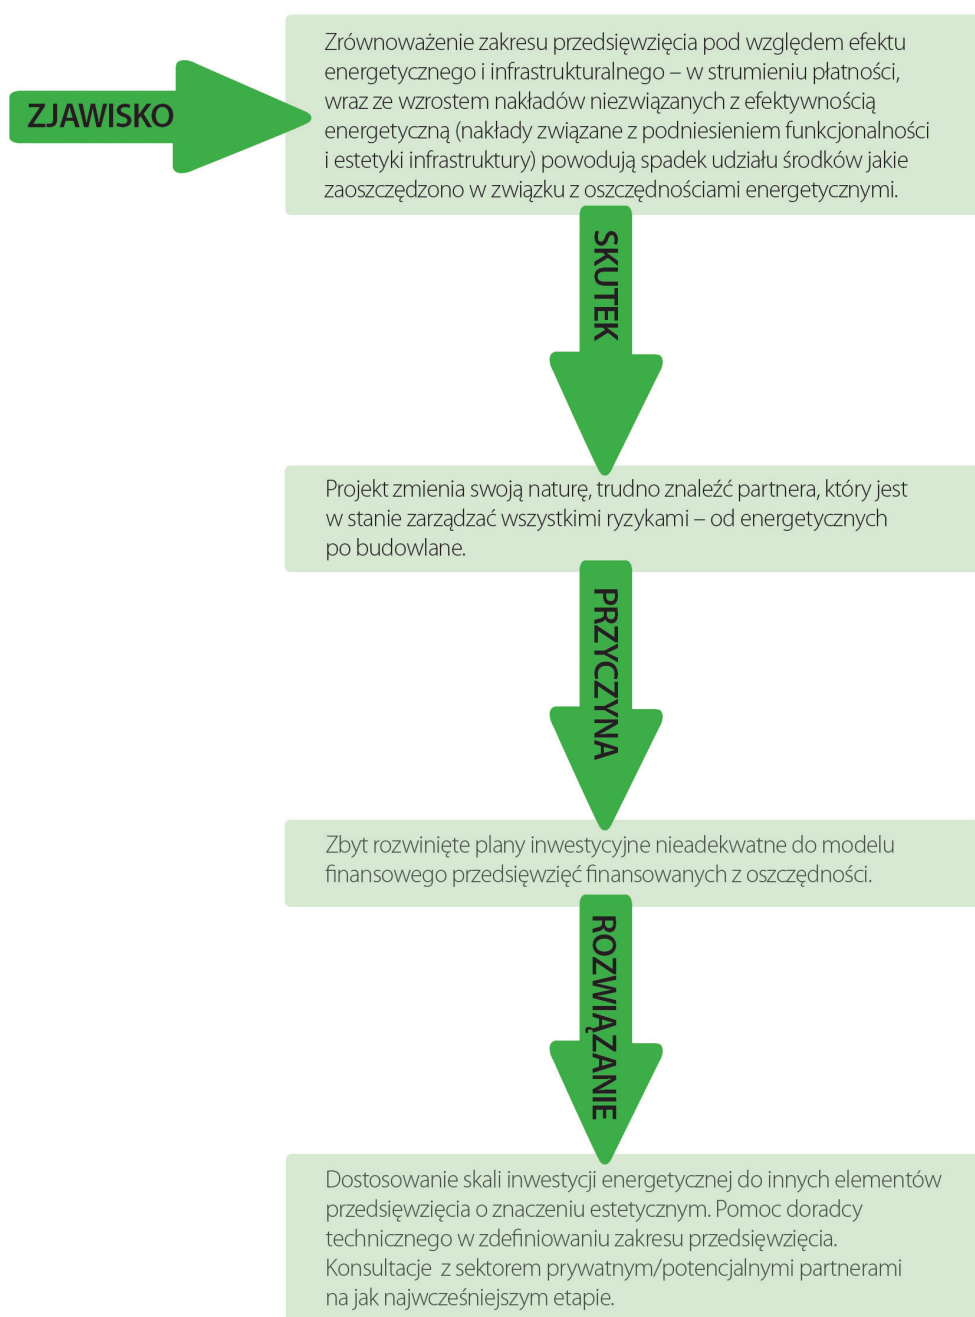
ZJAWISKO

Zrównoważenie zakresu przedsięwzięcia pod względem efektu energetycznego i infrastrukturalnego – w strumieniu płatności, wraz ze wzrostem nakładów niezwiązanych z efektywnością energetyczną (nakłady związane z podniesieniem funkcjonalności i estetyki infrastruktury) powodują spadek udziału środków jakie zaoszczędzono w związku z oszczędnościami energetycznymi.

SKUTEK

Projekt zmienia swoją naturę, trudno znaleźć partnera, który jest w stanie zarządzać wszystkimi ryzykami – od energetycznych po budowlane.

PRZYCZYNA

Zbyt rozwinięte plany inwestycyjne nieadekwatne do modelu finansowego przedsięwzięć finansowanych z oszczędności.

ROZWIĄZANIE

Dostosowanie skali inwestycji energetycznej do innych elementów przedsięwzięcia o znaczeniu estetycznym. Pomoc doradcy technicznego w zdefiniowaniu zakresu przedsięwzięcia. Konsultacje z sektorem prywatnym/potencjalnymi partnerami na jak najwcześniejszym etapie.